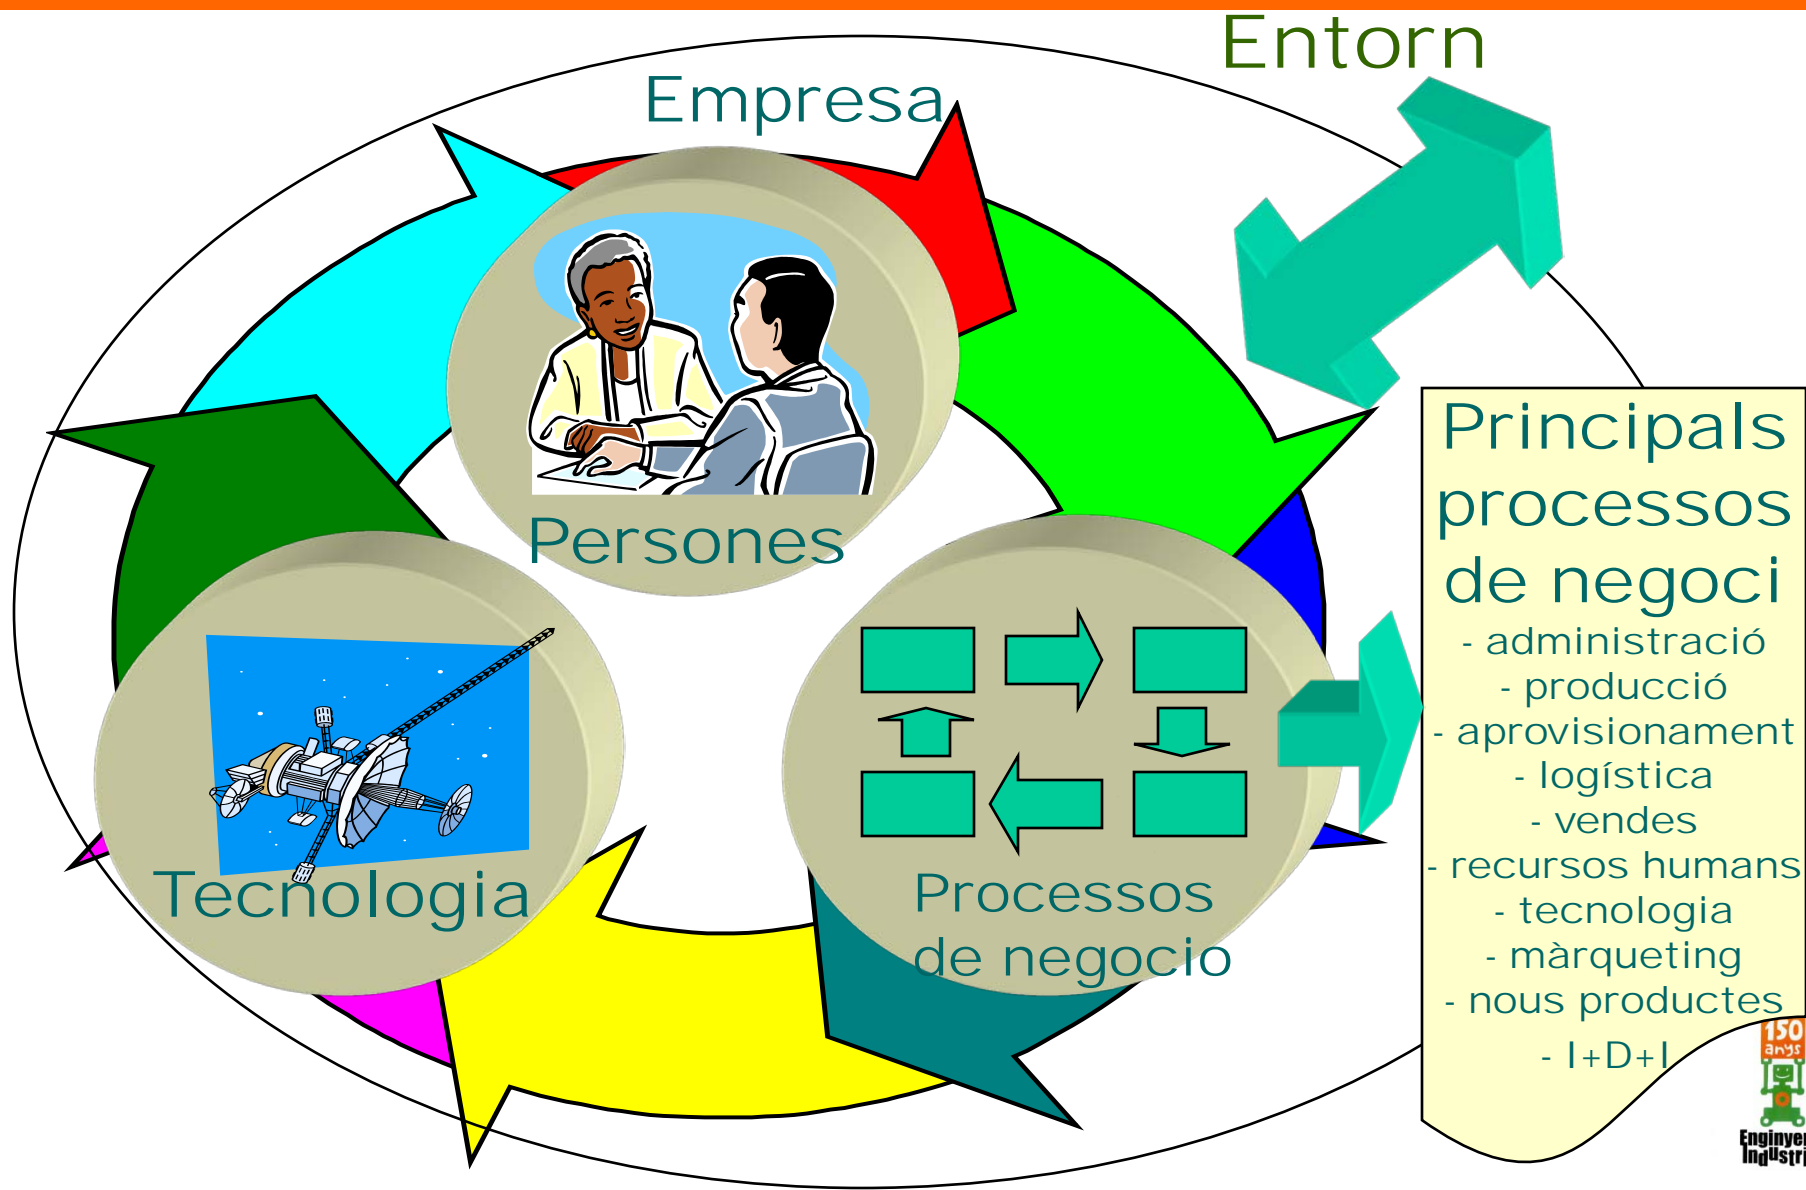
Entorn

Empresa

Persones

Tecnologia

Processos de negocio

Principals processos de negoci

- administració
- producció
- aprovisionament
- logística
- vendes
- recursos humans
- tecnologia
- màrqueting
- nous productes
- I+D+I

150 anys

Enginyer Industri